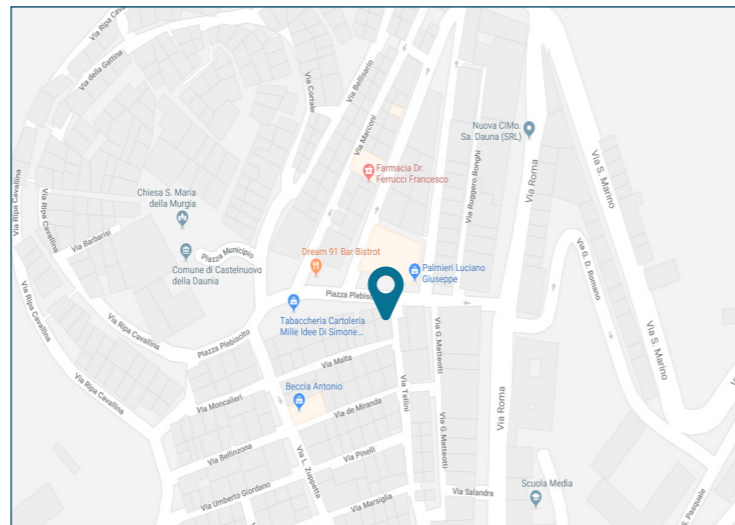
Via Ripa Cavallina
Via della Gattina
Via Belliliario
Via Cortile
Via Marconi
Nuova CIMo. Sa. Dauna (SRL)
Farmacia Dr. Ferrucci Francesco
Via Ruggero Bonghi
Via Roma
Via S. Marino
Chiesa S. Maria della Murgia
Via Ripa Cavallina
Via Ripa Cavallina
Via Barbarisi
Piazza Municipio
Comune di Castelnuovo della Daunia
Dream 91 Bar Bistrot
Palmieri Luciano Giuseppe
Via G. D. Romano
Via Ripa Cavallina
Piazza Plebiscito
Tabaccheria Cartoleria Mille Idee Di Simone...
Via Ripa Cavallina
Piazza Plebiscito
Via G. Matteotti
Via S. Marino
Via Ripa Cavallina
Via Malta
Beccia Antonio
Via Moncalieri
Via de Miranda
Via Tellini
Via Roma
Via Bellinzona
Via L. Zuppetta
Via Pinelli
Via G. Matteotti
Via Umberto Giordano
Via Marsiglia
Via Salandra
Scuola Media
Via S. Pasquale